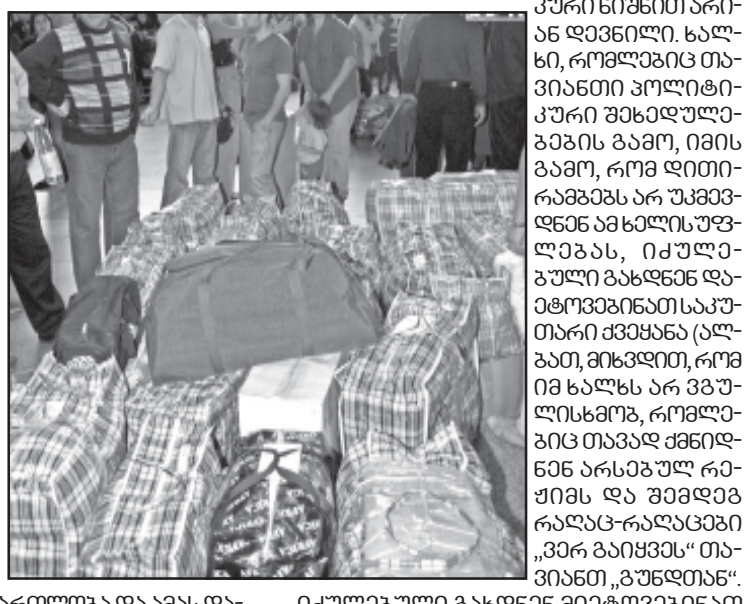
კური ნიშნით არი-ან დევნილი. ხალ-ხი, რომლებიც თა-ვიანთი პოლიტი-კური შეხედულე-ბების გამო, იმის გამო, რომ დიქტა-ტორებს არ უჯერე-ბენ ამ ხელისუფ-ლებას, იძულე-ბული გახდნენ და-ეტოვებინათ საკუ-თარი ქვეყანა (ალ-ბათ, მიხვდით, რომ იმ ხალხს არ ვგუ-ლისხმობ, რომლე-ბიც თავად ქმნიდ-ნენ არსებულ რე-ჟიმს და შემდეგ რალაც-რალაცები „ვერ გაიყვეს" თა-ვიანთ „ბუნდთან".

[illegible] იძულებული გახდნენ დაეტოვებინათ